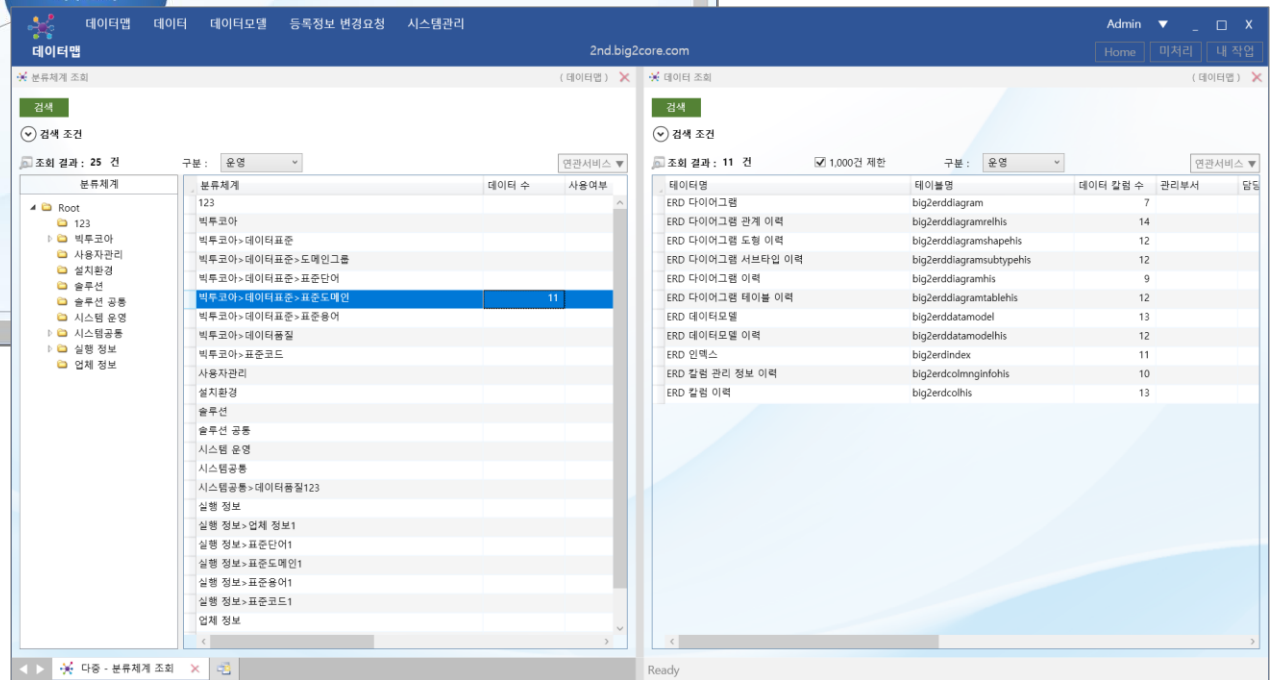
데이터맵 데이터 데이터모델 등록정보 변경요청 시스템관리
Admin ▼ _ ☐ X
데이터맵
2nd.big2core.com
Home 미처리 내 작업

분류체계 조회 ( 데이터맵 ) ✕
검색
검색 조건
조회 결과 : 25 건
구분 : 운영
연관서비스 ▼

분류체계
Root
123
빅투코아
사용자관리
설치환경
솔루션
솔루션 공통
시스템 운영
시스템공통
실행 정보
업체 정보

| 분류체계 | 데이터 수 | 사용여부 |
|---|---|---|
| 123 | | |
| 빅투코아 | | |
| 빅투코아>데이터표준 | | |
| 빅투코아>데이터표준>도메인그룹 | | |
| 빅투코아>데이터표준>표준단어 | | |
| 빅투코아>데이터표준>표준도메인 | 11 | |
| 빅투코아>데이터표준>표준용어 | | |
| 빅투코아>데이터품질 | | |
| 빅투코아>표준코드 | | |
| 사용자관리 | | |
| 설치환경 | | |
| 솔루션 | | |
| 솔루션 공통 | | |
| 시스템 운영 | | |
| 시스템공통 | | |
| 시스템공통>데이터품질123 | | |
| 실행 정보 | | |
| 실행 정보>업체 정보1 | | |
| 실행 정보>표준단어1 | | |
| 실행 정보>표준도메인1 | | |
| 실행 정보>표준용어1 | | |
| 실행 정보>표준코드1 | | |
| 업체 정보 | | |

데이터 조회 ( 데이터맵 ) ✕
검색
검색 조건
조회 결과 : 11 건
1,000건 제한
구분 : 운영
연관서비스 ▼

| 테이터명 | 테이블명 | 데이터 칼럼 수 | 관리부서 | 담당 |
|---|---|---|---|---|
| ERD 다이어그램 | big2erddiagram | 7 | | |
| ERD 다이어그램 관계 이력 | big2erddiagramrelhis | 14 | | |
| ERD 다이어그램 도형 이력 | big2erddiagramshapehis | 12 | | |
| ERD 다이어그램 서브타입 이력 | big2erddiagramsubtypehis | 12 | | |
| ERD 다이어그램 이력 | big2erddiagramhis | 9 | | |
| ERD 다이어그램 테이블 이력 | big2erddiagramtablehis | 12 | | |
| ERD 데이터모델 | big2erddatamodel | 13 | | |
| ERD 데이터모델 이력 | big2erddatamodelhis | 12 | | |
| ERD 인덱스 | big2erdindex | 11 | | |
| ERD 칼럼 관리 정보 이력 | big2erdcolmnginfohis | 10 | | |
| ERD 칼럼 이력 | big2erdcolhis | 13 | | |

다중 - 분류체계 조회 ✕
Ready